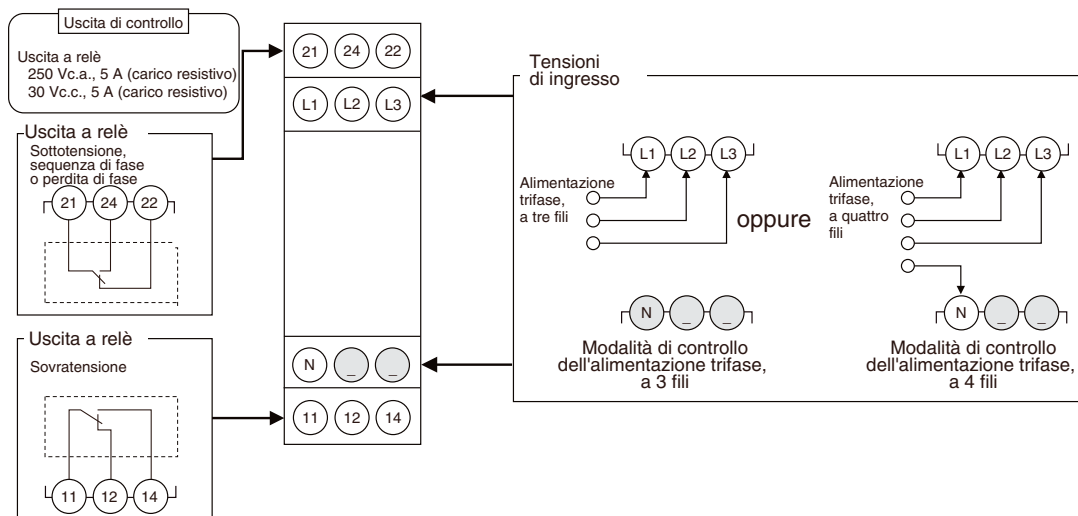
Uscita di controllo

Uscita a relè
250 Vc.a., 5 A (carico resistivo)
30 Vc.c., 5 A (carico resistivo)

Uscita a relè
Sottotensione, sequenza di fase o perdita di fase

21 24 22

Uscita a relè
Sovratensione

11 12 14

21 24 22
L1 L2 L3
N _ _
11 12 14

Tensioni di ingresso

L1 L2 L3
Alimentazione trifase, a tre fili

oppure

L1 L2 L3
Alimentazione trifase, a quattro fili

N _ _
Modalità di controllo dell'alimentazione trifase, a 3 fili

N _ _
Modalità di controllo dell'alimentazione trifase, a 4 fili